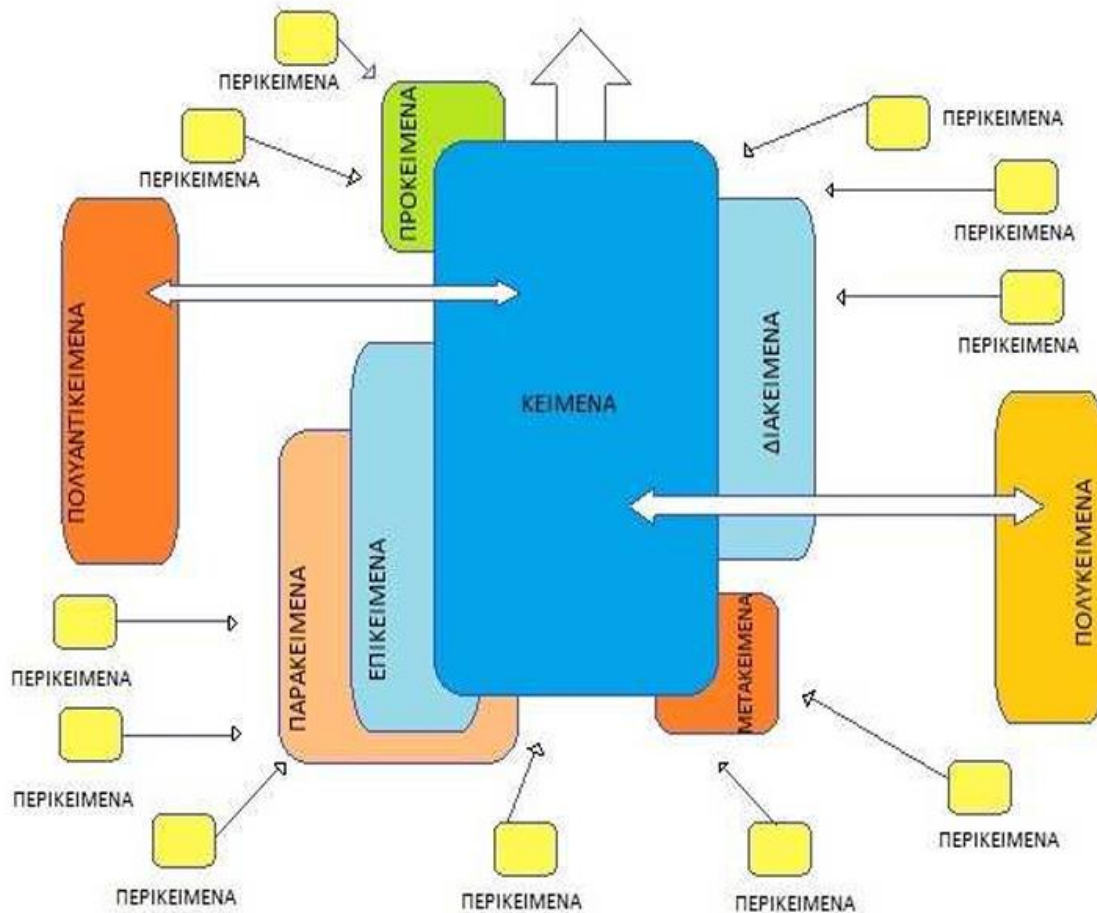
ΠΕΡΙΚΕΙΜΕΝΑ

ΠΡΟΚΕΙΜΕΝΑ

ΠΕΡΙΚΕΙΜΕΝΑ

ΠΕΡΙΚΕΙΜΕΝΑ

ΠΕΡΙΚΕΙΜΕΝΑ

ΠΟΛΥΑΝΤΙΚΕΙΜΕΝΑ

ΠΕΡΙΚΕΙΜΕΝΑ

ΔΙΑΚΕΙΜΕΝΑ

ΚΕΙΜΕΝΑ

ΠΟΛΥΚΕΙΜΕΝΑ

ΕΠΙΚΕΙΜΕΝΑ

ΠΑΡΑΚΕΙΜΕΝΑ

ΜΕΤΑΚΕΙΜΕΝΑ

ΠΕΡΙΚΕΙΜΕΝΑ

ΠΕΡΙΚΕΙΜΕΝΑ

ΠΕΡΙΚΕΙΜΕΝΑ

ΠΕΡΙΚΕΙΜΕΝΑ

ΠΕΡΙΚΕΙΜΕΝΑ

ΠΕΡΙΚΕΙΜΕΝΑ

ΠΕΡΙΚΕΙΜΕΝΑ